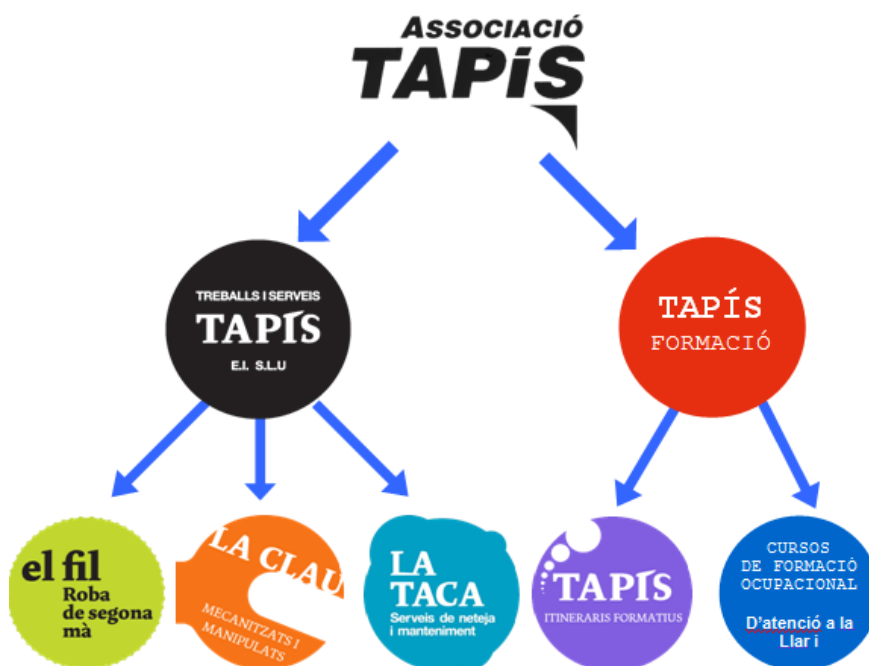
ASSOCIACIÓ
TAPÍS

TREBALLS I SERVEIS
TAPÍS
E.I. S.L.U

TAPÍS
FORMACIÓ

el fil
Roba de segona mà

LA CLAU
MECANITZATS I MANIPULATS

LA TACA
Serveis de neteja i manteniment

TAPÍS
ITINERARIS FORMATIUS

CURSOS DE FORMACIÓ OCUPACIONAL
D'atenció a la Llar i